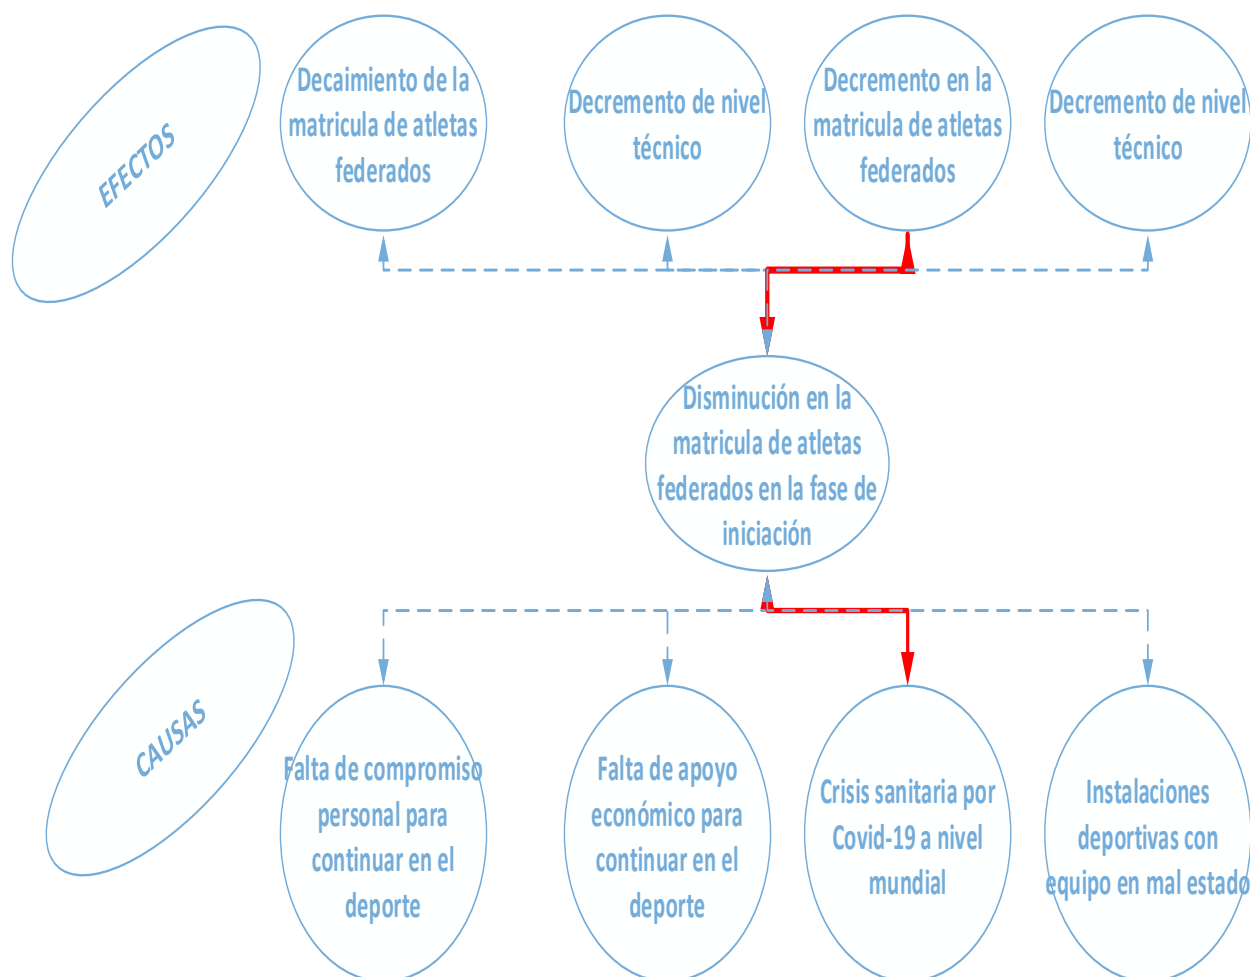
EFECTOS

Decaimiento de la matricula de atletas federados

Decremento de nivel técnico

Decremento en la matricula de atletas federados

Decremento de nivel técnico

Disminución en la matricula de atletas federados en la fase de iniciación

CAUSAS

Falta de compromiso personal para continuar en el deporte

Falta de apoyo económico para continuar en el deporte

Crisis sanitaria por Covid-19 a nivel mundial

Instalaciones deportivas con equipo en mal estado